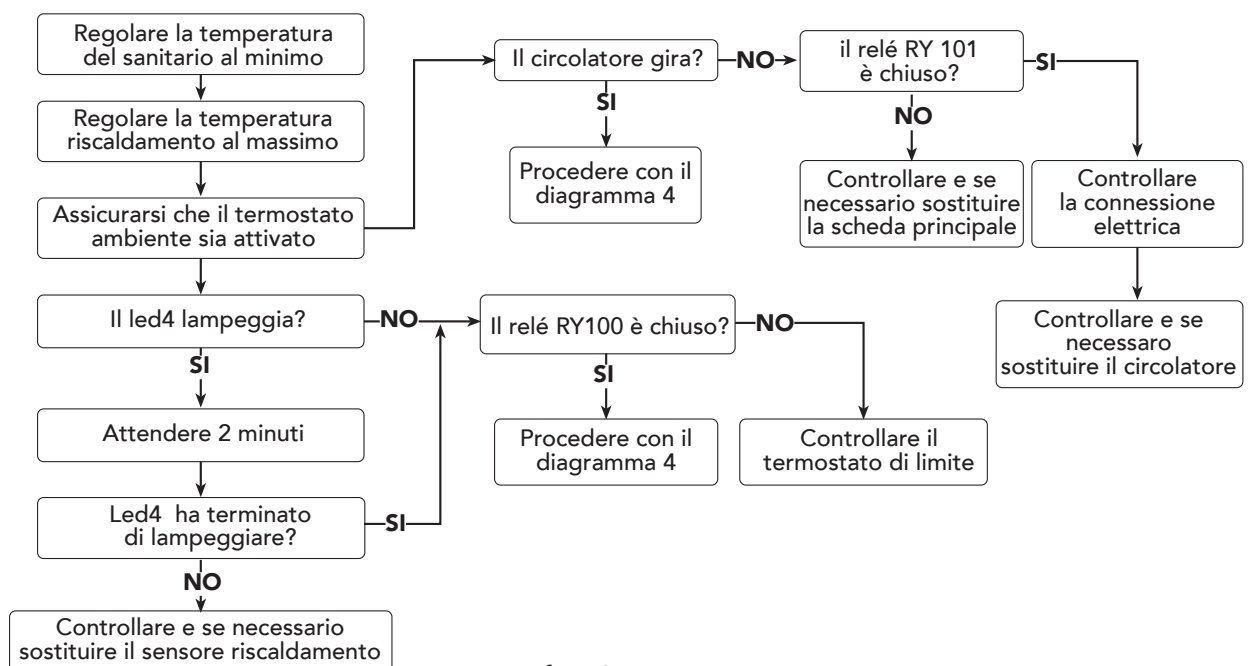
Regolare la temperatura del sanitario al minimo

Regolare la temperatura riscaldamento al massimo

Assicurarsi che il termostato ambiente sia attivato

Il circolatore gira?

NO

il relé RY 101 è chiuso?

SI

SI

Procedere con il diagramma 4

NO

Controllare e se necessario sostituire la scheda principale

Controllare la connessione elettrica

Controllare e se necessaro sostituire il circolatore

Il led4 lampeggia?

NO

Il relé RY100 è chiuso?

NO

SI

SI

Attendere 2 minuti

Procedere con il diagramma 4

Controllare il termostato di limite

Led4 ha terminato di lampeggiare?

SI

NO

Controllare e se necessario sostituire il sensore riscaldamento